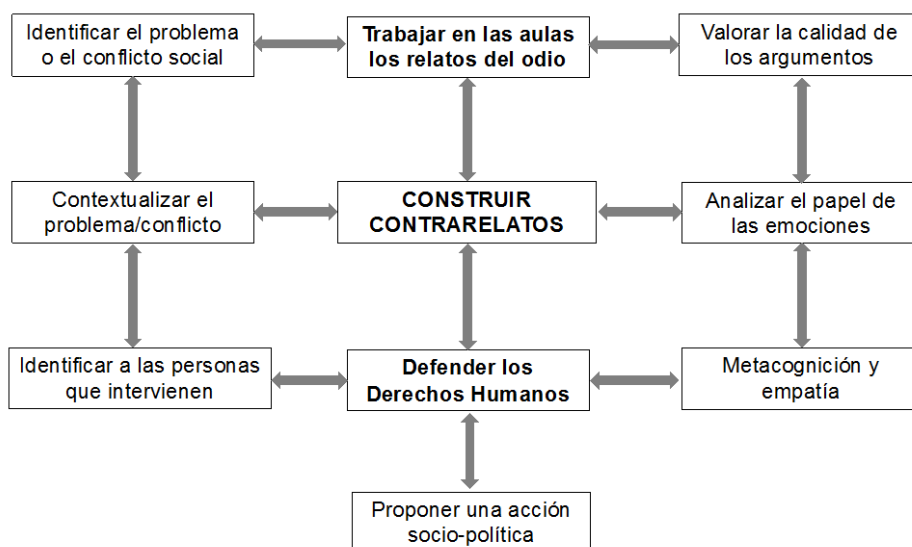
Identificar el problema o el conflicto social

Trabajar en las aulas los relatos del odio

Valorar la calidad de los argumentos

Contextualizar el problema/conflicto

CONSTRUIR CONTRARELATOS

Analizar el papel de las emociones

Identificar a las personas que intervienen

Defender los Derechos Humanos

Metacognición y empatía

Proponer una acción socio-política